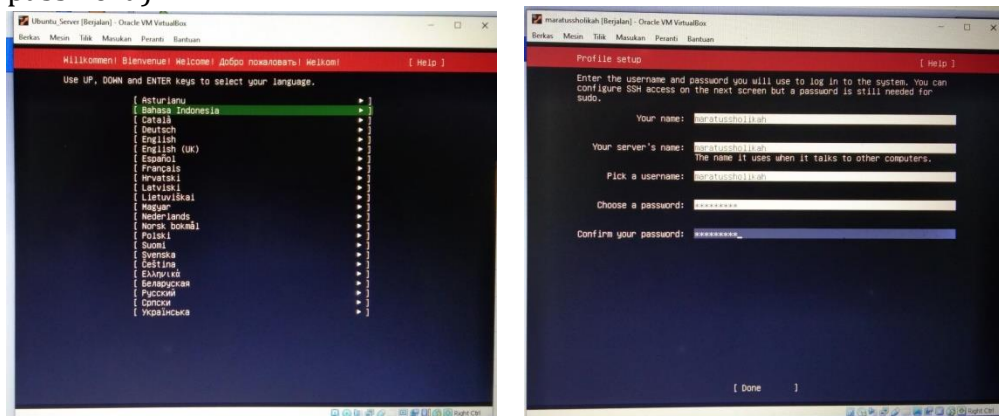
Ubuntu_Server [Berjalan] - Oracle VM VirtualBox

Berkas Mesin Tilik Masukan Peranti Bantuan

Willkommen! Bienvenue! Welcome! Добро пожаловать! Welkom! [ Help ]

Use UP, DOWN and ENTER keys to select your language.

[ Asturianu ▸ ]
[ Bahasa Indonesia ▸ ]
[ Català ▸ ]
[ Deutsch ▸ ]
[ English ▸ ]
[ English (UK) ▸ ]
[ Español ▸ ]
[ Français ▸ ]
[ Hrvatski ▸ ]
[ Latviski ▸ ]
[ Lietuviškai ▸ ]
[ Magyar ▸ ]
[ Nederlands ▸ ]
[ Norsk bokmål ▸ ]
[ Polski ▸ ]
[ Suomi ▸ ]
[ Svenska ▸ ]
[ Čeština ▸ ]
[ Ελληνικά ▸ ]
[ Беларуская ▸ ]
[ Русский ▸ ]
[ Српски ▸ ]
[ Українська ▸ ]

Right Ctrl

maratussholikah [Berjalan] - Oracle VM VirtualBox

Berkas Mesin Tilik Masukan Peranti Bantuan

Profile setup [ Help ]

Enter the username and password you will use to log in to the system. You can configure SSH access on the next screen but a password is still needed for sudo.

Your name: maratussholikah

Your server's name: maratussholikah
The name it uses when it talks to other computers.

Pick a username: maratussholikah

Choose a password: *********

Confirm your password: *********_

[ Done ]

Right Ctrl